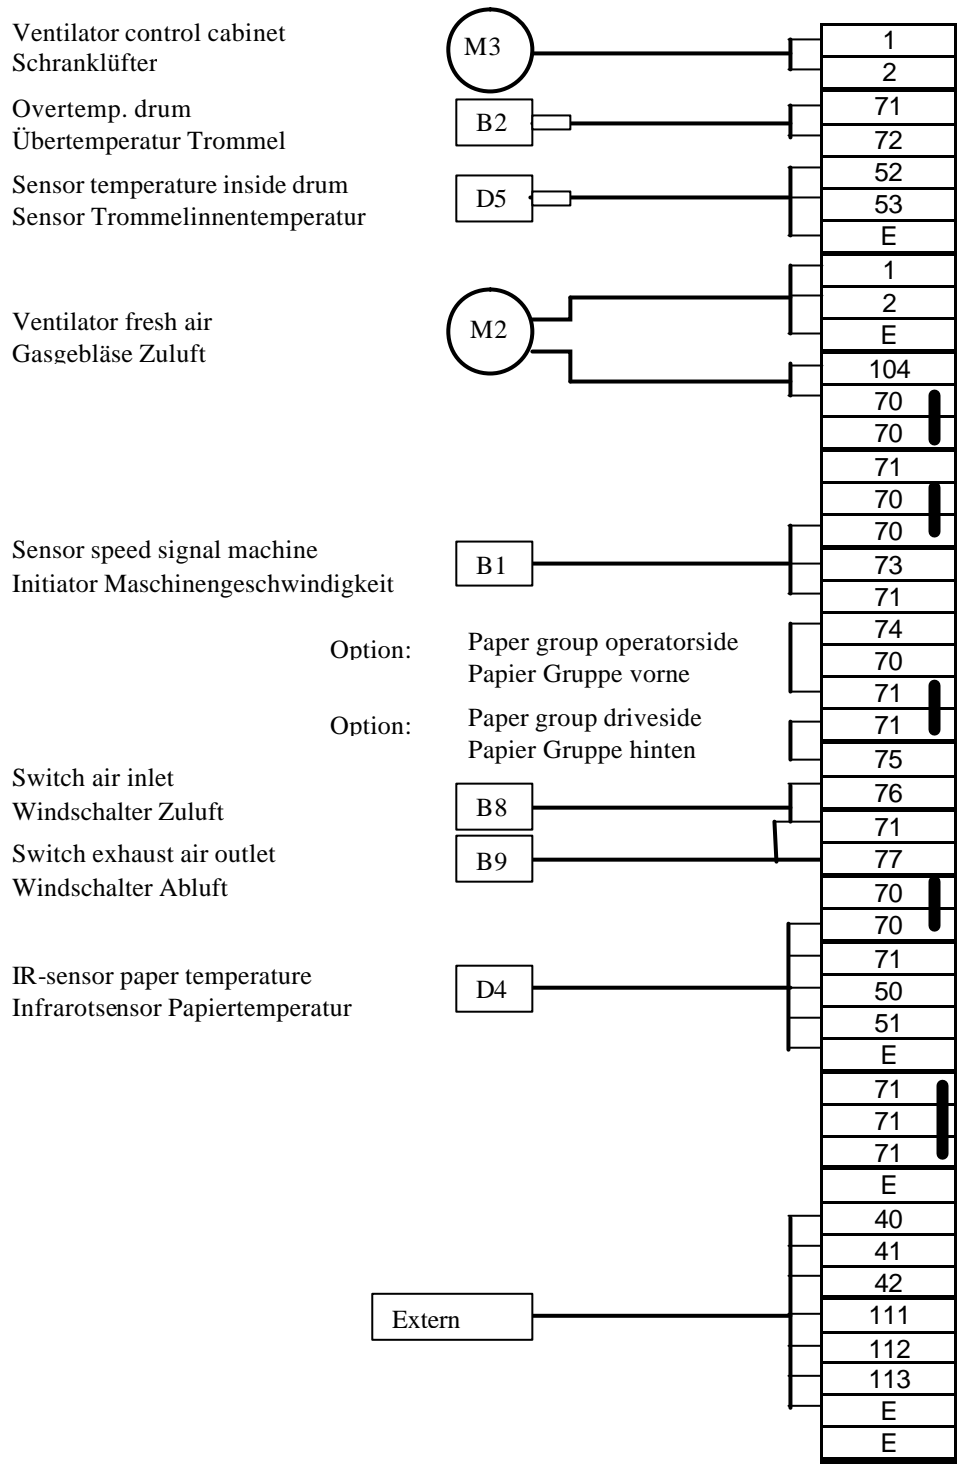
Ventilator control cabinet
Schranklüfter

M3

1
2

Overtemp. drum
Übertemperatur Trommel

B2

71
72

Sensor temperature inside drum
Sensor Trommelinnentemperatur

D5

52
53
E

Ventilator fresh air
Gasgebläse Zuluft

M2

1
2
E
104
70
70
71
70
70

Sensor speed signal machine
Initiator Maschinengeschwindigkeit

B1

73
71

Option: Paper group operatorside
Papier Gruppe vorne

74
70
71

Option: Paper group driveside
Papier Gruppe hinten

71
75

Switch air inlet
Windschalter Zuluft

B8

76
71

Switch exhaust air outlet
Windschalter Abluft

B9

77
70
70

IR-sensor paper temperature
Infrarotsensor Papiertemperatur

D4

71
50
51
E
71
71
71
E
40
41
42

Extern

111
112
113
E
E